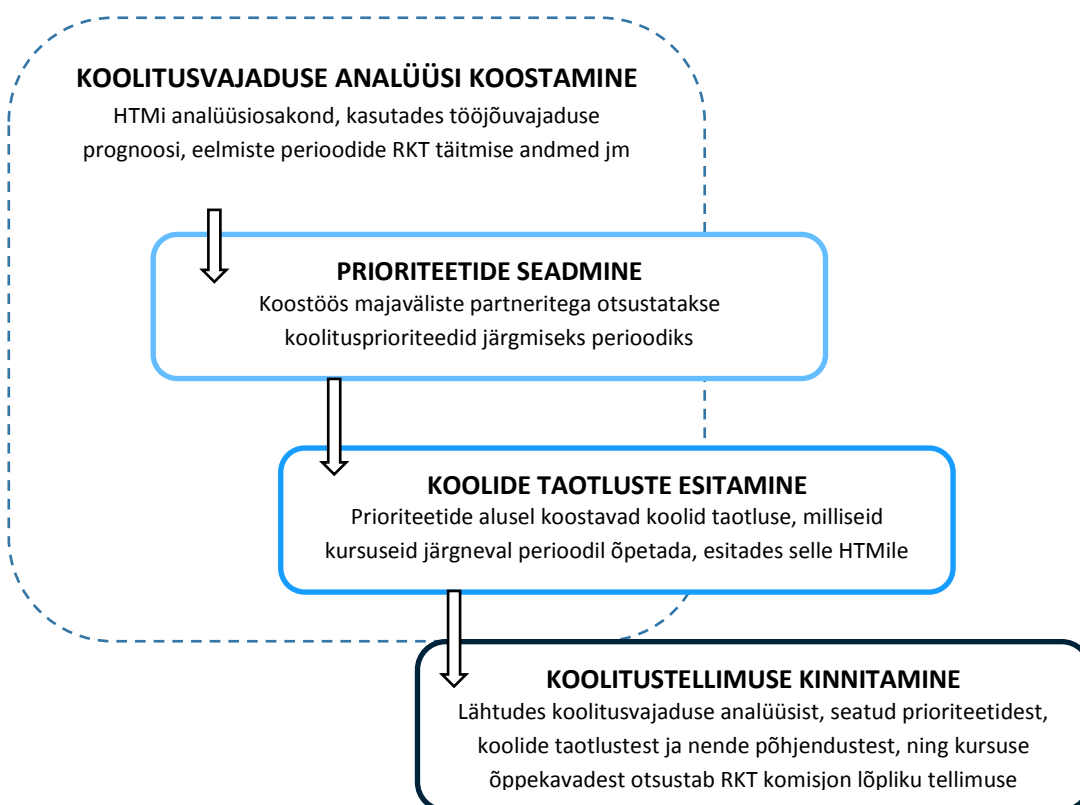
KOOLITUSVAJADUSE ANALÜÜSI KOOSTAMINE
HTMi analüüsiosakond, kasutades tööjõuvajaduse prognoosi, eelmiste perioodide RKT täitmise andmed jm

PRIORITEETIDE SEADMINE
Koostöös majaväliste partneritega otsustatakse koolitusprioriteedid järgmiseks perioodiks

KOOLIDE TAOTLUSTE ESITAMINE
Prioriteetide alusel koostavad koolid taotluse, milliseid kursuseid järgneval perioodil õpetada, esitades selle HTMile

KOOLITUSTELLIMUSE KINNITAMINE
Lähtudes koolitusvajaduse analüüsist, seatud prioriteetidest, koolide taotlustest ja nende põhjendustest, ning kursuse õppekavadest otsustab RKT komisjon lõpliku tellimuse